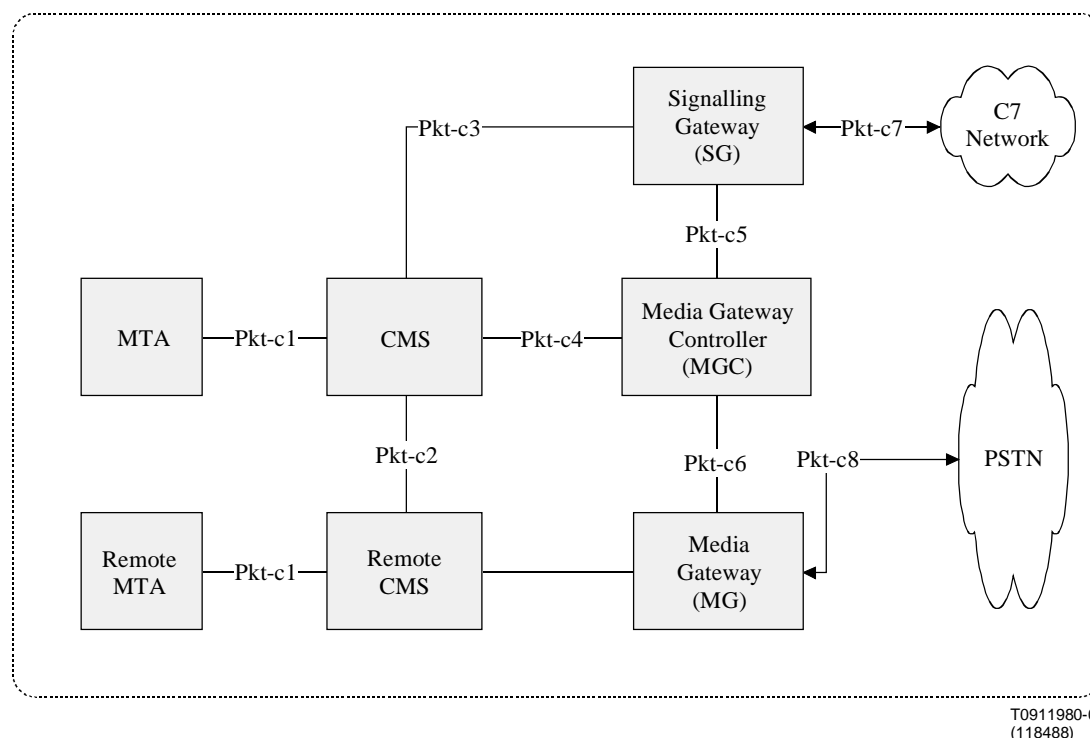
Signalling Gateway (SG)

Pkt-c3

Pkt-c7

C7 Network

Pkt-c5

MTA

Pkt-c1

CMS

Pkt-c4

Media Gateway Controller (MGC)

PSTN

Pkt-c2

Pkt-c6

Pkt-c8

Remote MTA

Pkt-c1

Remote CMS

Media Gateway (MG)

T0911980-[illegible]
(118488)